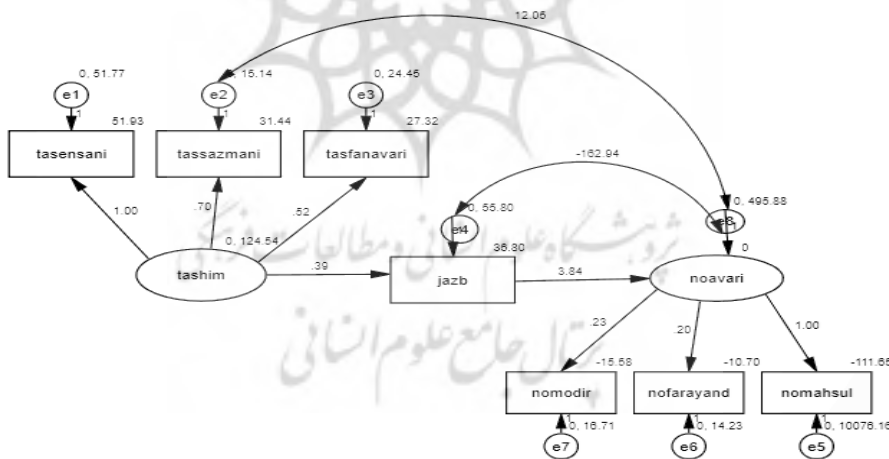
12.05

0, 51.77
e1
1
51.93
tasensani

15.14
e2
1
31.44
tassazmani

0, 24.45
e3
1
27.32
tasfanavari

-162.94

0, 495.88
e8
0, 55.80
e4
0

1.00
.70
.52
0, 124.54
tashim
.39
36.30
jazb
3.84
noavari

.23
.20
1.00
-15.58
-10.70
-111.65
nomodir
nofarayand
nomahsul
1
1
1
0, 16.71
0, 14.23
0, 10076.16
e7
e6
e5

پژوهشگاه علوم انسانی و مطالعات فرهنگی
پرتال جامع علوم انسانی